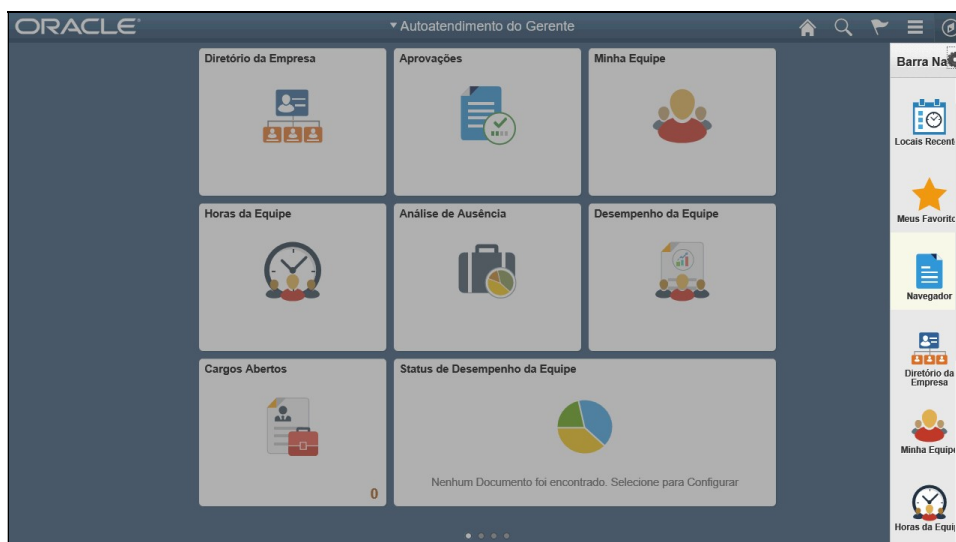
ORACLE
▾ Autoatendimento do Gerente

Diretório da Empresa
Aprovações
Minha Equipe
Horas da Equipe
Análise de Ausência
Desempenho da Equipe
Cargos Abertos
0
Status de Desempenho da Equipe
Nenhum Documento foi encontrado. Selecione para Configurar

Barra Na
Locais Recent
Meus Favorito
Navegador
Diretório da Empresa
Minha Equipe
Horas da Equi